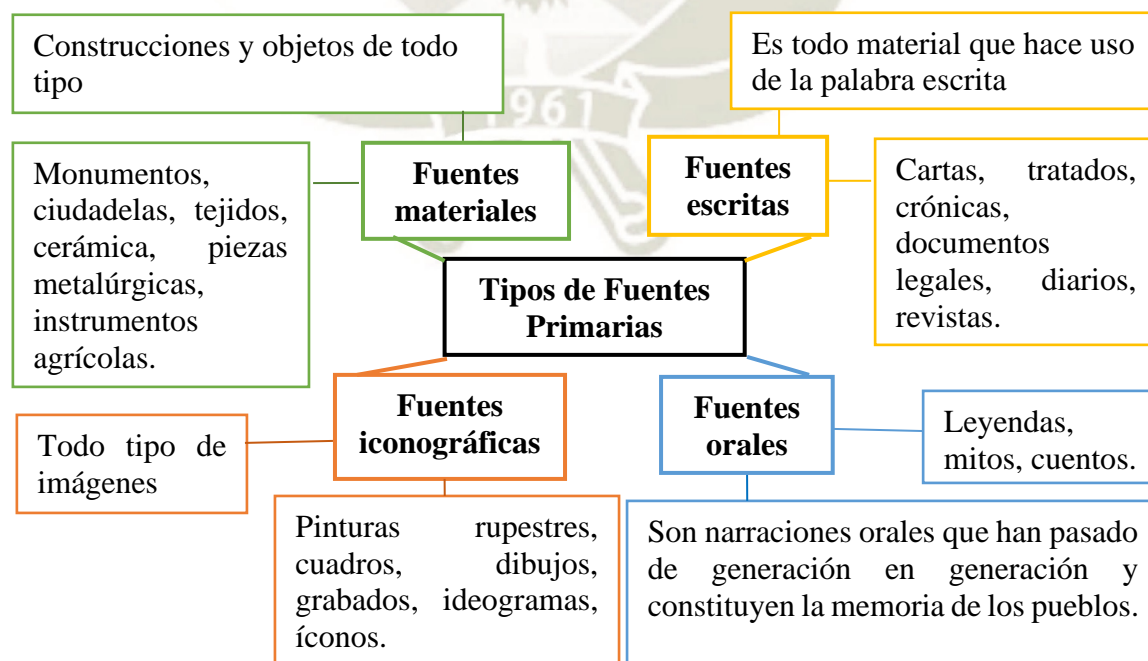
Construcciones y objetos de todo tipo

Monumentos, ciudadelas, tejidos, cerámica, piezas metalúrgicas, instrumentos agrícolas.

**Fuentes materiales**

Es todo material que hace uso de la palabra escrita

**Fuentes escritas**

Cartas, tratados, crónicas, documentos legales, diarios, revistas.

**Tipos de Fuentes Primarias**

**Fuentes iconográficas**

Todo tipo de imágenes

Pinturas rupestres, cuadros, dibujos, grabados, ideogramas, íconos.

**Fuentes orales**

Leyendas, mitos, cuentos.

Son narraciones orales que han pasado de generación en generación y constituyen la memoria de los pueblos.